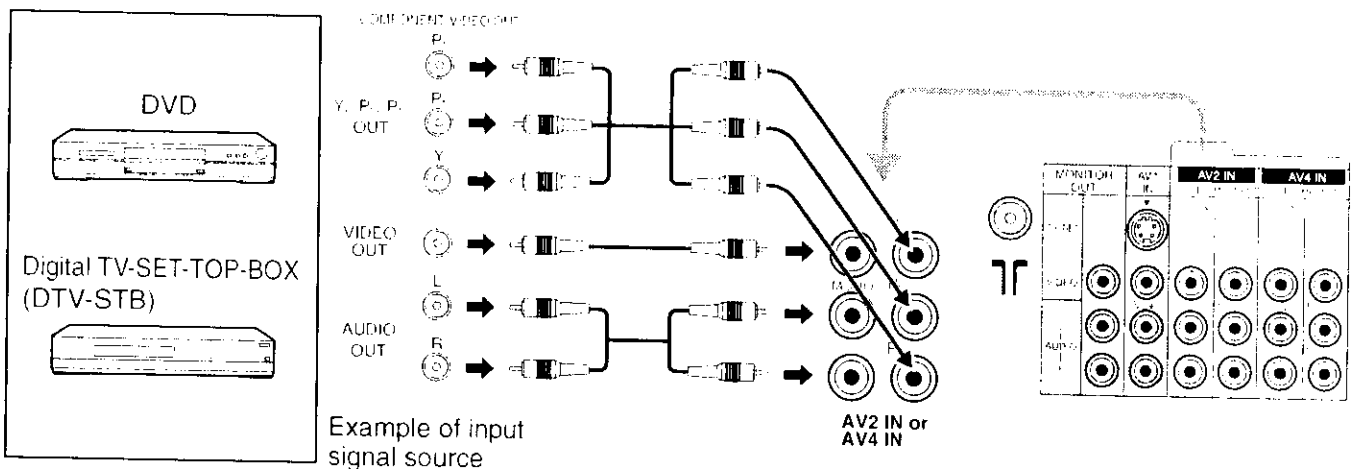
DVD

Digital TV-SET-TOP-BOX (DTV-STB)

COMPONENT VIDEO OUT

$P_R$

Y, $P_B$, $P_R$ OUT

$P_B$

Y

VIDEO OUT

L

AUDIO OUT

R

MONO

AV2 IN or AV4 IN

Example of input signal source

MONITOR OUT

AV1 IN

AV2 IN

AV4 IN

S-VIDEO

VIDEO

AUDIO